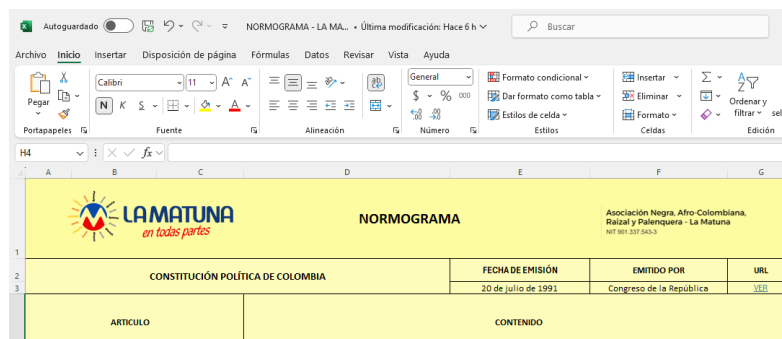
Autoguardado NORMOGRAMA - LA MA... • Última modificación: Hace 6 h Buscar

Archivo Inicio Insertar Disposición de página Fórmulas Datos Revisar Vista Ayuda

Pegar Calibri 11 A A N K S General $ % 000 Formato condicional Dar formato como tabla Estilos de celda Insertar Eliminar Formato Ordenar y filtrar

Portapapeles Fuente Alineación Número Estilos Celdas Edición

H4 fx

| A | B | C | D | E | F | G |
|---|---|---|---|---|---|---|
| 1 | LA MATUNA en todas partes | | NORMOGRAMA | | Asociación Negra, Afro-Colombiana, Raizal y Palenquera - La Matuna NIT 901.337.543-3 | |
| 2 | CONSTITUCIÓN POLÍTICA DE COLOMBIA | | | FECHA DE EMISIÓN | EMITIDO POR | URL |
| 3 | | | | 20 de julio de 1991 | Congreso de la República | VER |
| | ARTICULO | | CONTENIDO | | | |